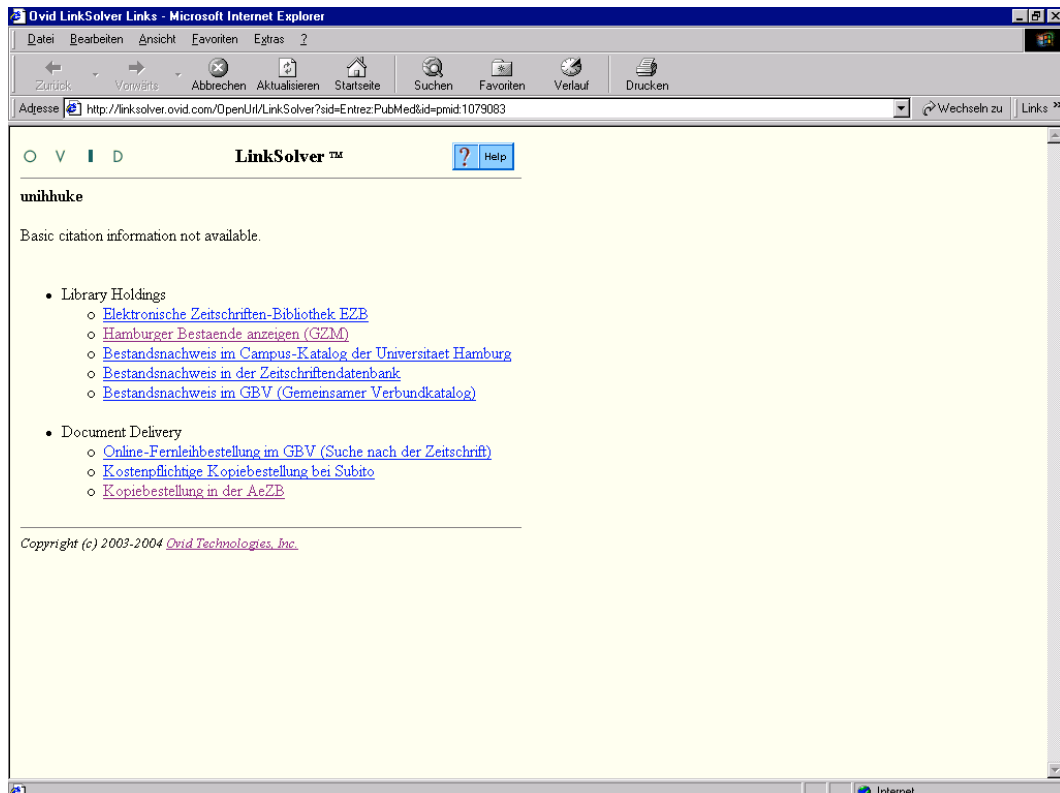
Ovid LinkSolver Links - Microsoft Internet Explorer

Datei Bearbeiten Ansicht Favoriten Extras ?

Zurück Vorwärts Abbrechen Aktualisieren Startseite Suchen Favoriten Verlauf Drucken

Adresse http://linksolver.ovid.com/OpenUrl/LinkSolver?sid=Entrez:PubMed&id=pmid:1079083 Wechseln zu Links »

O V I D LinkSolver ™ ? Help

unihhuke

Basic citation information not available.

- Library Holdings
  - Elektronische Zeitschriften-Bibliothek EZB
  - Hamburger Bestaende anzeigen (GZM)
  - Bestandsnachweis im Campus-Katalog der Universitaet Hamburg
  - Bestandsnachweis in der Zeitschriftendatenbank
  - Bestandsnachweis im GBV (Gemeinsamer Verbundkatalog)
- Document Delivery
  - Online-Fernleihbestellung im GBV (Suche nach der Zeitschrift)
  - Kostenpflichtige Kopiebestellung bei Subito
  - Kopiebestellung in der AeZB

Copyright (c) 2003-2004 Ovid Technologies, Inc.

Internet